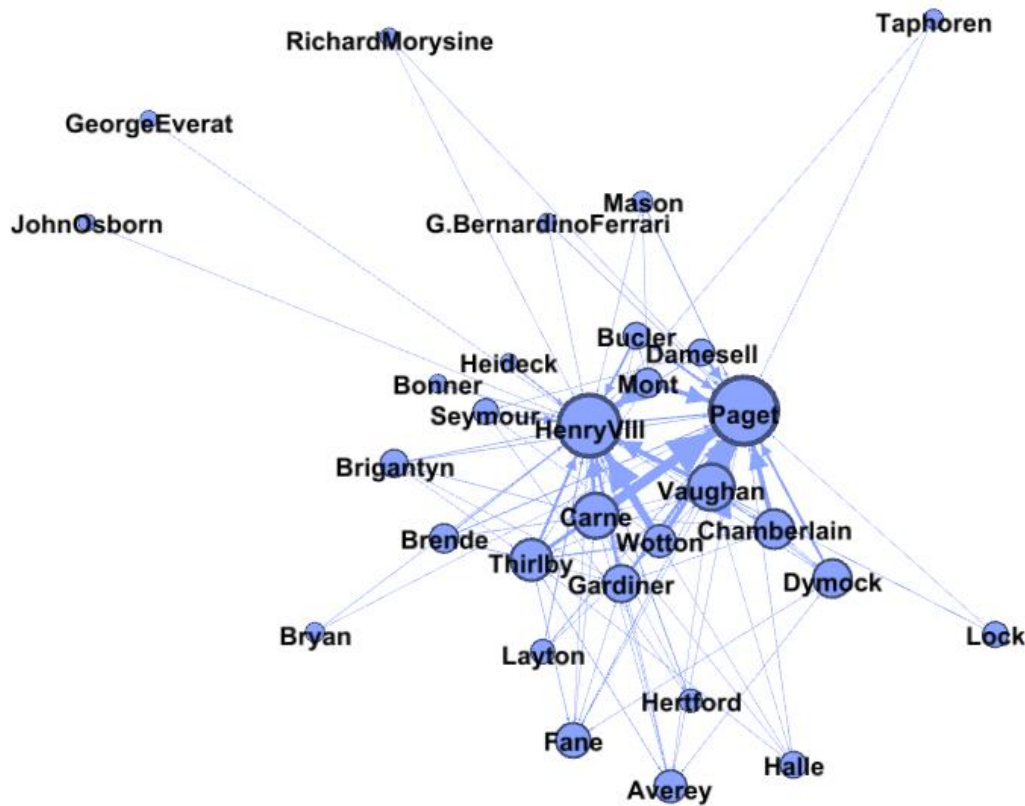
Taphoren

RichardMorysine

GeorgeEverat

Mason

JohnOsborn

G.BernardinoFerrari

Bucler

Damesell

Heideck

Mont

Bonner

Seymour

HenryVIII

Paget

Brigantyn

Vaughan

Carne

Chamberlain

Brende

Wotton

Thirlby

Gardiner

Dymock

Bryan

Lock

Layton

Hertford

Fane

Halle

Averey